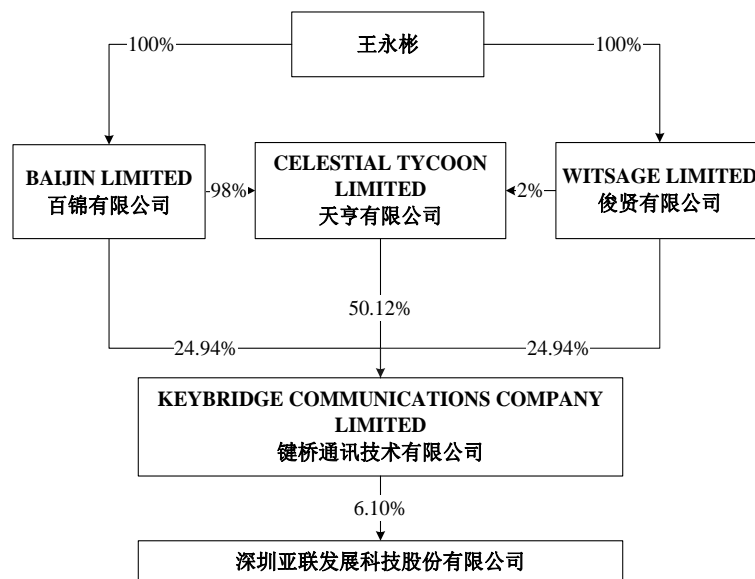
王永彬

100%

100%

BAIJIN LIMITED
百锦有限公司

98%

CELESTIAL TYCOON LIMITED
天亨有限公司

2%

WITSAGE LIMITED
俊贤有限公司

50.12%

24.94%

24.94%

KEYBRIDGE COMMUNICATIONS COMPANY LIMITED
键桥通讯技术有限公司

6.10%

深圳亚联发展科技股份有限公司